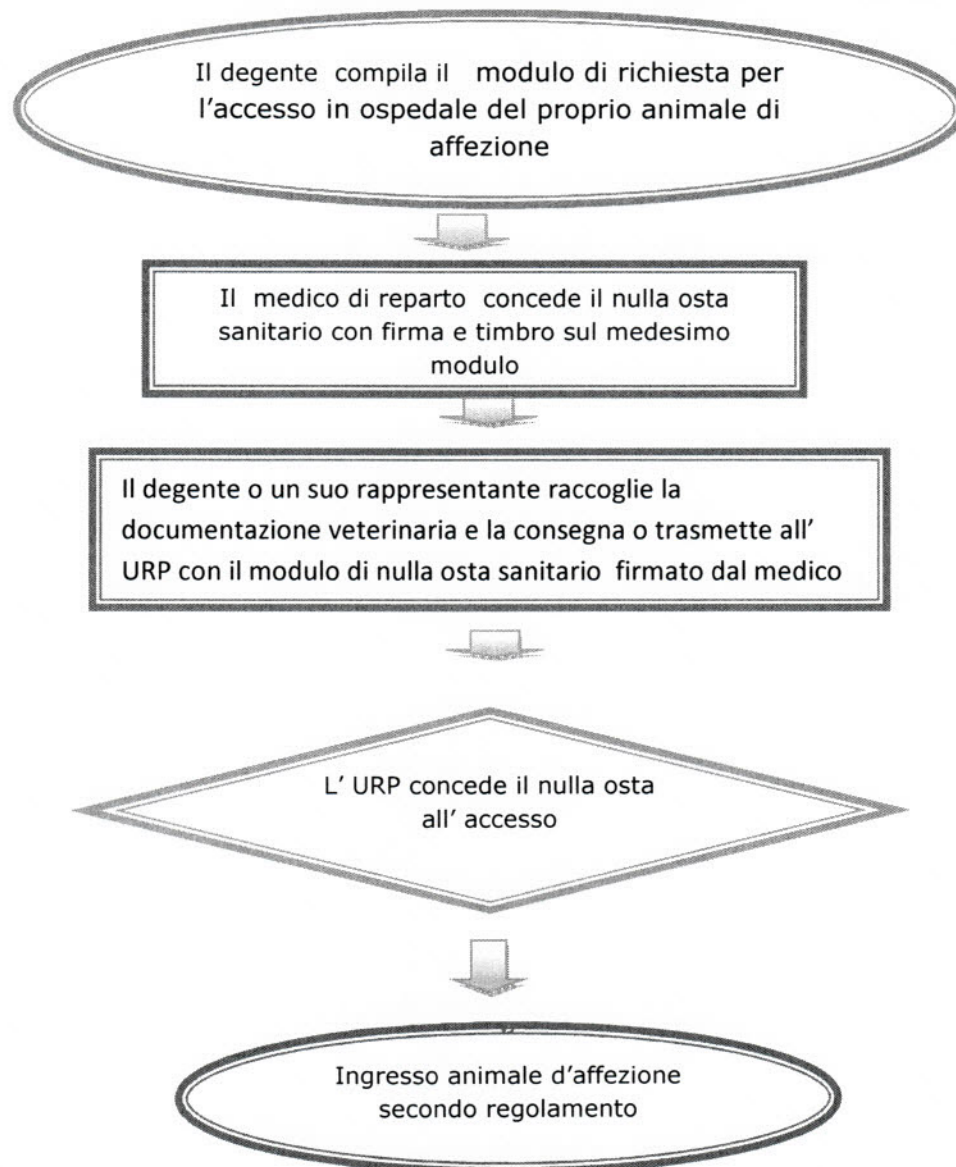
Il degente compila il modulo di richiesta per l'accesso in ospedale del proprio animale di affezione

Il medico di reparto concede il nulla osta sanitario con firma e timbro sul medesimo modulo

Il degente o un suo rappresentante raccoglie la documentazione veterinaria e la consegna o trasmette all' URP con il modulo di nulla osta sanitario firmato dal medico

L' URP concede il nulla osta all' accesso

Ingresso animale d'affezione secondo regolamento